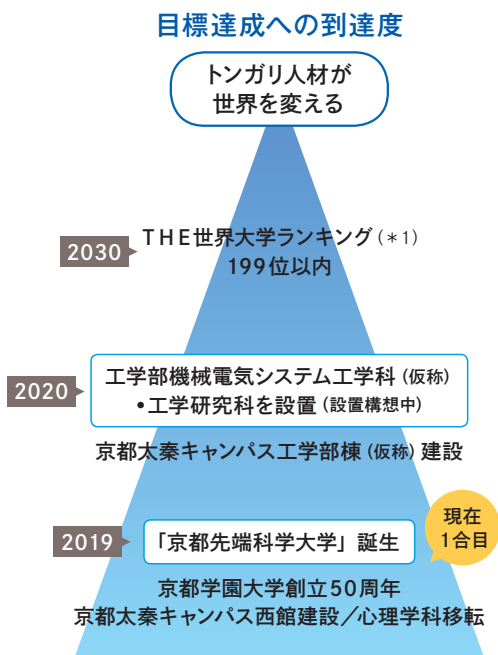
目標達成への到達度

トンガリ人材が
世界を変える

2030
THE世界大学ランキング（＊1）
199位以内

2020
工学部機械電気システム工学科（仮称）
•工学研究科を設置（設置構想中）

京都太秦キャンパス工学部棟（仮称）建設

2019
「京都先端科学大学」誕生

現在
1合目

京都学園大学創立50周年
京都太秦キャンパス西館建設／心理学科移転